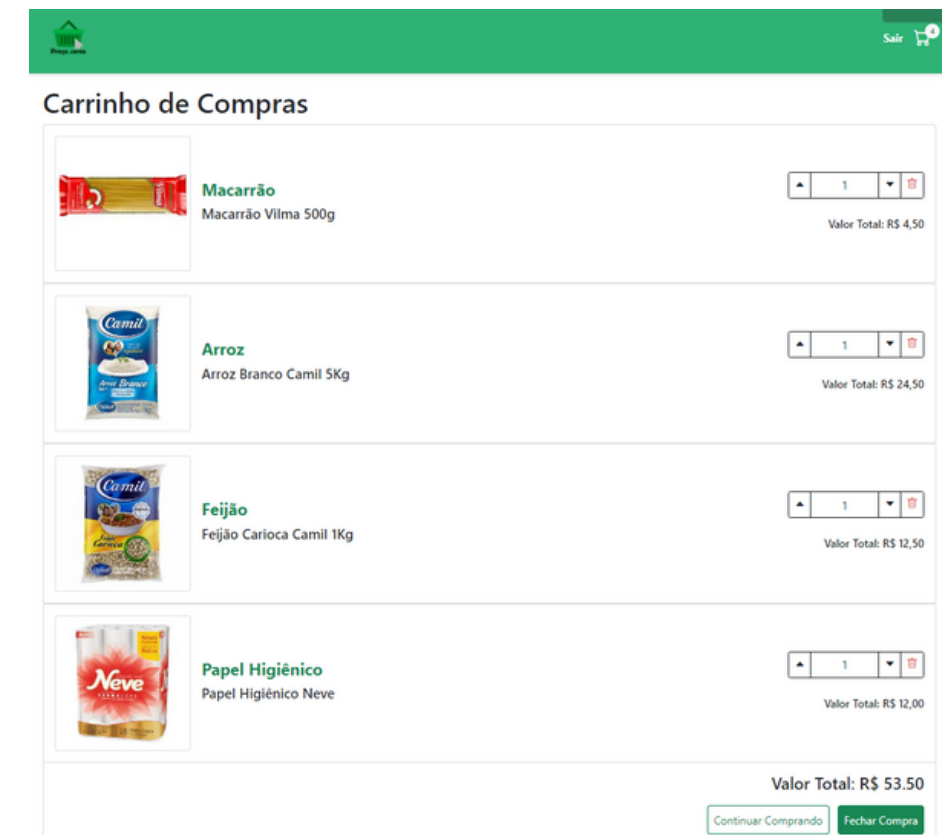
Preço certo

Sair 4

Carrinho de Compras

Macarrão
Macarrão Vilma 500g

1

Valor Total: R$ 4,50

Camil
Arroz Branco

Arroz
Arroz Branco Camil 5Kg

1

Valor Total: R$ 24,50

Camil
Feijão Carioca

Feijão
Feijão Carioca Camil 1Kg

1

Valor Total: R$ 12,50

Neve

Papel Higiênico
Papel Higiênico Neve

1

Valor Total: R$ 12,00

Valor Total: R$ 53.50

Continuar Comprando

Fechar Compra